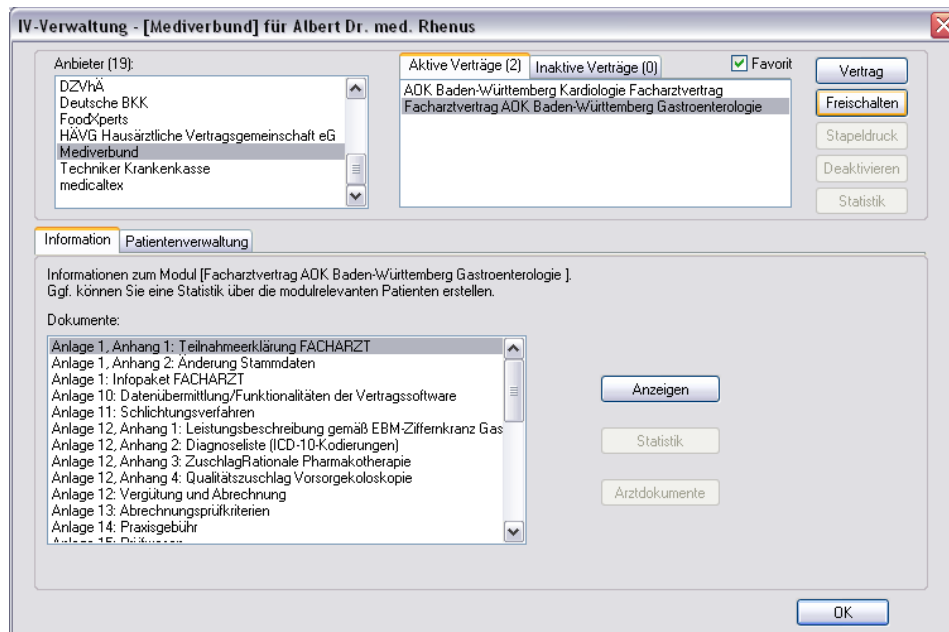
IV-Verwaltung - [Mediverbund] für Albert Dr. med. Rhenus

Anbieter (19):
DZVhÄ
Deutsche BKK
FoodXperts
HÄVG Hausärztliche Vertragsgemeinschaft eG
Mediverbund
Techniker Krankenkasse
medicaltex

Aktive Verträge (2)
Inaktive Verträge (0)
Favorit

AOK Baden-Württemberg Kardiologie Facharztvertrag
Facharztvertrag AOK Baden-Württemberg Gastroenterologie

Vertrag
Freischalten
Stapeldruck
Deaktivieren
Statistik

Information
Patientenverwaltung

Informationen zum Modul [Facharztvertrag AOK Baden-Württemberg Gastroenterologie ].
Ggf. können Sie eine Statistik über die modulrelevanten Patienten erstellen.

Dokumente:
Anlage 1, Anhang 1: Teilnahmeerklärung FACHARZT
Anlage 1, Anhang 2: Änderung Stammdaten
Anlage 1: Infopaket FACHARZT
Anlage 10: Datenübermittlung/Funktionalitäten der Vertragssoftware
Anlage 11: Schlichtungsverfahren
Anlage 12, Anhang 1: Leistungsbeschreibung gemäß EBM-Ziffernkranz Gas
Anlage 12, Anhang 2: Diagnoseliste (ICD-10-Kodierungen)
Anlage 12, Anhang 3: ZuschlagRationale Pharmakotherapie
Anlage 12, Anhang 4: Qualitätszuschlag Vorsorgekoloskopie
Anlage 12: Vergütung und Abrechnung
Anlage 13: Abrechnungsprüfkriterien
Anlage 14: Praxisgebühr
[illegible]

Anzeigen
Statistik
Arztdokumente

OK